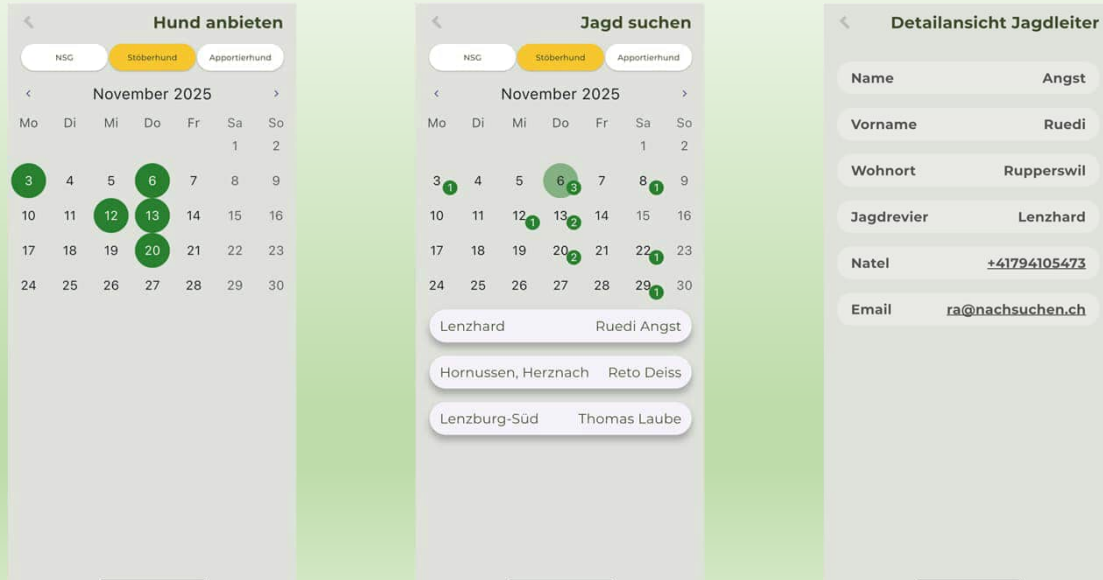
Hund anbieten

NSG
Stöberhund
Apportierhund

November 2025

| Mo | Di | Mi | Do | Fr | Sa | So |
|---|---|---|---|---|---|---|
| | | | | | 1 | 2 |
| 3 | 4 | 5 | 6 | 7 | 8 | 9 |
| 10 | 11 | 12 | 13 | 14 | 15 | 16 |
| 17 | 18 | 19 | 20 | 21 | 22 | 23 |
| 24 | 25 | 26 | 27 | 28 | 29 | 30 |

Jagd suchen

NSG
Stöberhund
Apportierhund

November 2025

| Mo | Di | Mi | Do | Fr | Sa | So |
|---|---|---|---|---|---|---|
| | | | | | 1 | 2 |
| 3 1 | 4 | 5 | 6 3 | 7 | 8 1 | 9 |
| 10 | 11 | 12 1 | 13 2 | 14 | 15 | 16 |
| 17 | 18 | 19 | 20 2 | 21 | 22 1 | 23 |
| 24 | 25 | 26 | 27 | 28 | 29 1 | 30 |

Lenzhard Ruedi Angst

Hornussen, Herznach Reto Deiss

Lenzburg-Süd Thomas Laube

Detailansicht Jagdleiter

Name Angst

Vorname Ruedi

Wohnort Rupperswil

Jagdrevier Lenzhard

Natel +41794105473

Email ra@nachsuchen.ch